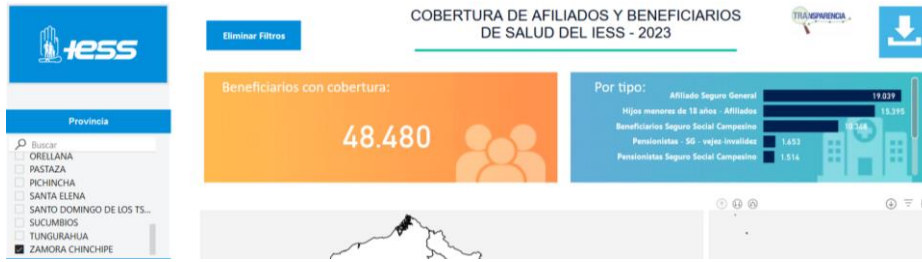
iess

Eliminar Filtros

COBERTURA DE AFILIADOS Y BENEFICIARIOS DE SALUD DEL IESS - 2023

TRANSPARENCIA

Provincia

Buscar
ORELLANA
PASTAZA
PICHINCHA
SANTA ELENA
SANTO DOMINGO DE LOS TS...
SUCUMBIOS
TUNGURAHUA
ZAMORA CHINCHIPE

Beneficiarios con cobertura:

48.480

Por tipo:

| | |
|---|---|
| Afiliado Seguro General | 19.039 |
| Hijos menores de 18 años - Afiliados | 15.395 |
| Beneficiarios Seguro Social Campesino | 10.548 |
| Pensionistas - SG - vejez invalidez | 1.653 |
| Pensionistas Seguro Social Campesino | 1.514 |